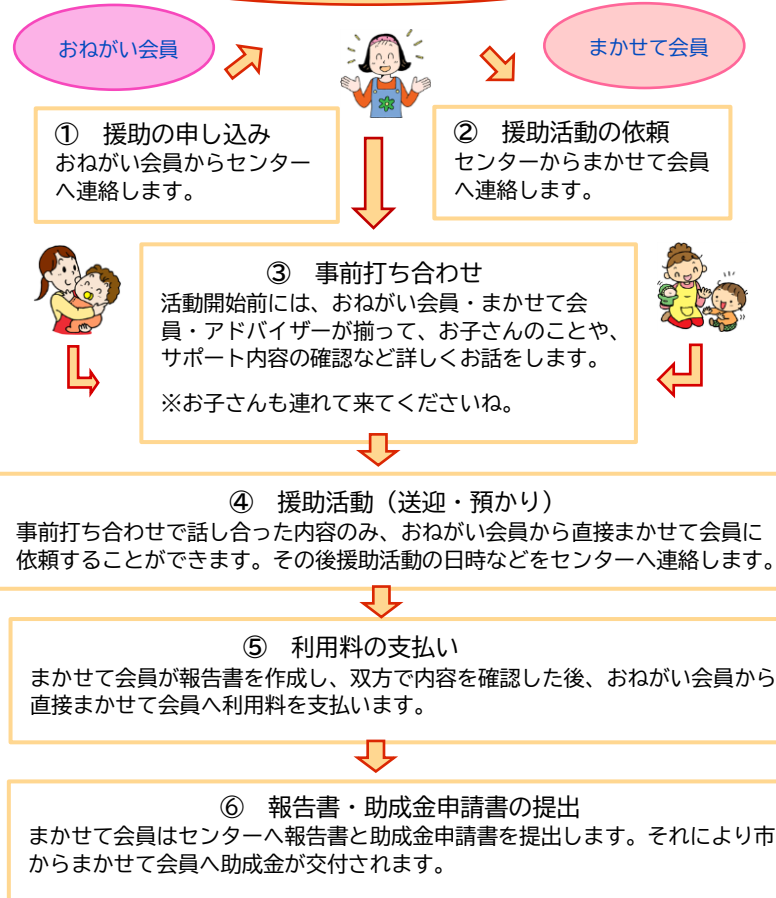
おねがい会員

まかせて会員

① 援助の申し込み
おねがい会員からセンターへ連絡します。

② 援助活動の依頼
センターからまかせて会員へ連絡します。

③ 事前打ち合わせ
活動開始前には、おねがい会員・まかせて会員・アドバイザーが揃って、お子さんのことや、サポート内容の確認など詳しくお話をします。

※お子さんも連れて来てくださいね。

④ 援助活動（送迎・預かり）
事前打ち合わせで話し合った内容のみ、おねがい会員から直接まかせて会員に依頼することができます。その後援助活動の日時などをセンターへ連絡します。

⑤ 利用料の支払い
まかせて会員が報告書を作成し、双方で内容を確認した後、おねがい会員から直接まかせて会員へ利用料を支払います。

⑥ 報告書・助成金申請書の提出
まかせて会員はセンターへ報告書と助成金申請書を提出します。それにより市からまかせて会員へ助成金が交付されます。